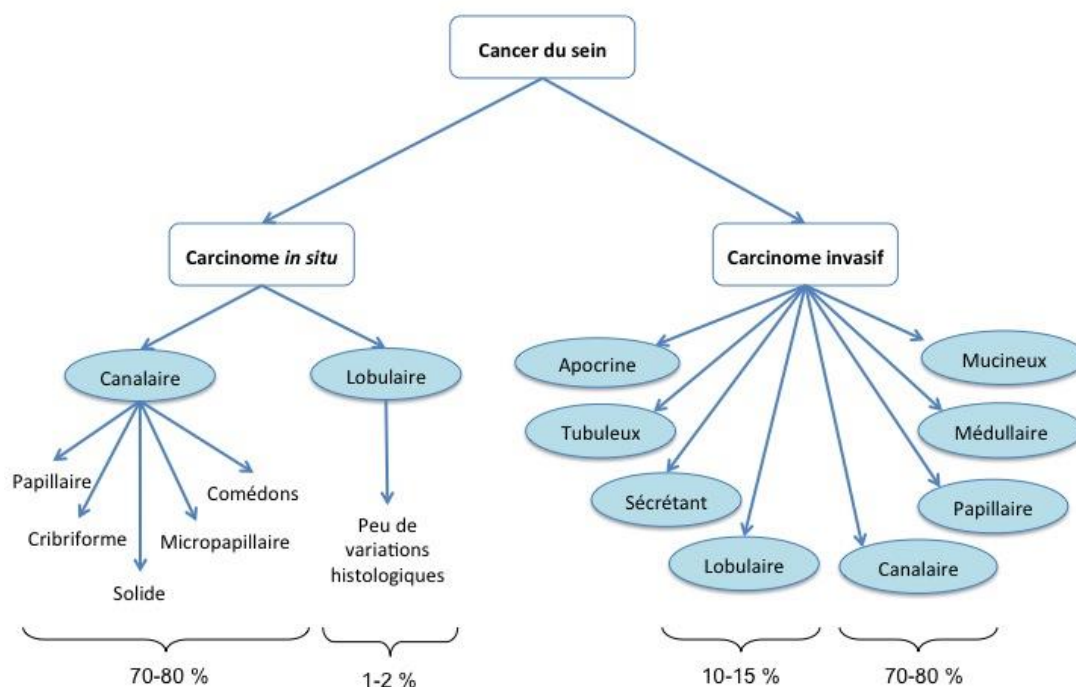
Cancer du sein

Carcinome *in situ*

Carcinome invasif

Canalaire

Lobulaire

Papillaire

Comédons

Cribriforme

Micropapillaire

Solide

Peu de variations histologiques

Apocrine

Mucineux

Tubuleux

Médullaire

Sécrétant

Papillaire

Lobulaire

Canalaire

70-80 %

1-2 %

10-15 %

70-80 %